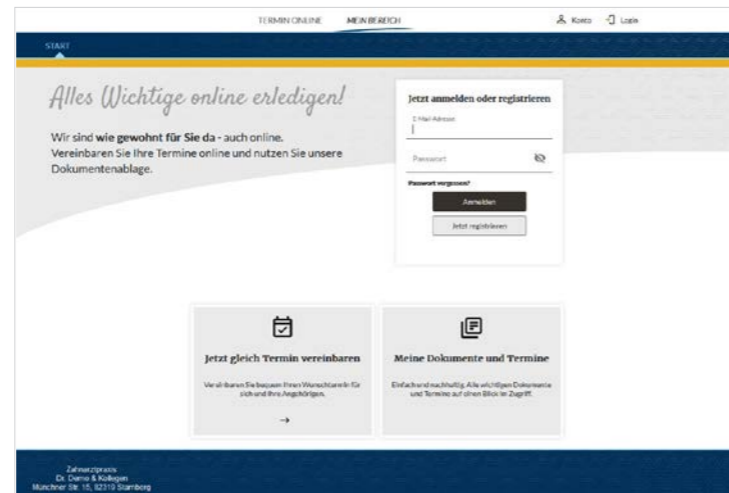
TERMIN ONLINE MEIN BEREICH

Konto Login

START

Alles Wichtige online erledigen!

Wir sind wie gewohnt für Sie da - auch online.
Vereinbaren Sie Ihre Termine online und nutzen Sie unsere Dokumentenablage.

Jetzt anmelden oder registrieren

E-Mail-Adresse

Passwort

Passwort vergessen?

Anmelden

Jetzt registrieren

Jetzt gleich Termin vereinbaren

Vereinbaren Sie bequem Ihren Wunschtermin für sich und Ihre Angehörigen.

→

Meine Dokumente und Termine

Einfach und nachhaltig. Alle wichtigen Dokumente und Termine auf einen Blick im Zugriff.

Zahnarztpraxis
Dr. Demo & Kollegen
Münchner Str. 15, 82319 Starnberg